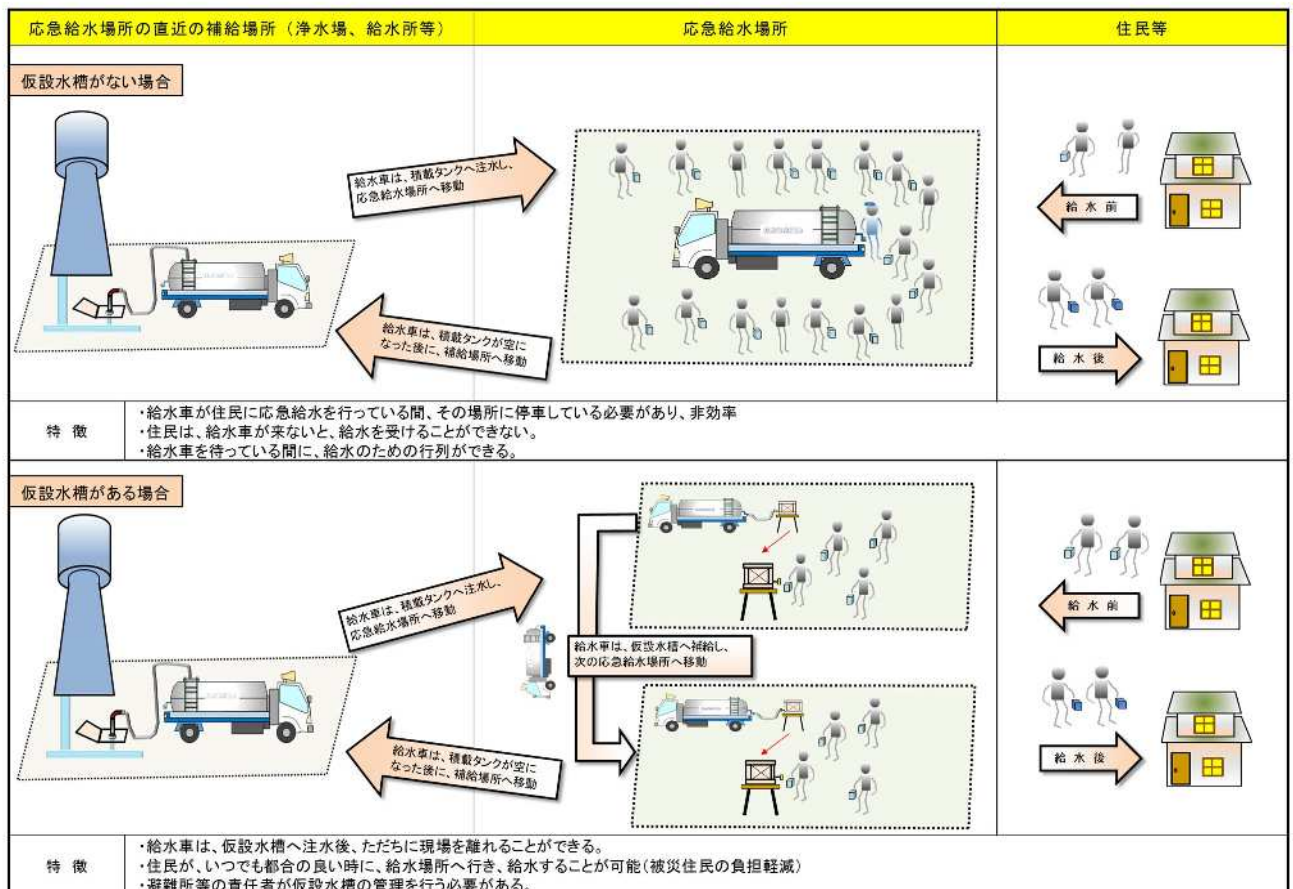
| 応急給水場所の直近の補給場所（浄水場、給水所等） | 応急給水場所 | 住民等 |
|---|---|---|

仮設水槽がない場合

給水車は、積載タンクへ注水し、応急給水場所へ移動

給水車は、積載タンクが空になった後に、補給場所へ移動

給 水 前

給 水 後

特 徴

・給水車が住民に応急給水を行っている間、その場所に停車している必要があり、非効率
・住民は、給水車が来ないと、給水を受けることができない。
・給水車を待っている間に、給水のための行列ができる。

仮設水槽がある場合

給水車は、積載タンクへ注水し、応急給水場所へ移動

給水車は、仮設水槽へ補給し、次の応急給水場所へ移動

給水車は、積載タンクが空になった後に、補給場所へ移動

給 水 前

給 水 後

特 徴

・給水車は、仮設水槽へ注水後、ただちに現場を離れることができる。
・住民が、いつでも都合の良い時に、給水場所へ行き、給水することが可能（被災住民の負担軽減）
・避難所等の責任者が仮設水槽の管理を行う必要がある。